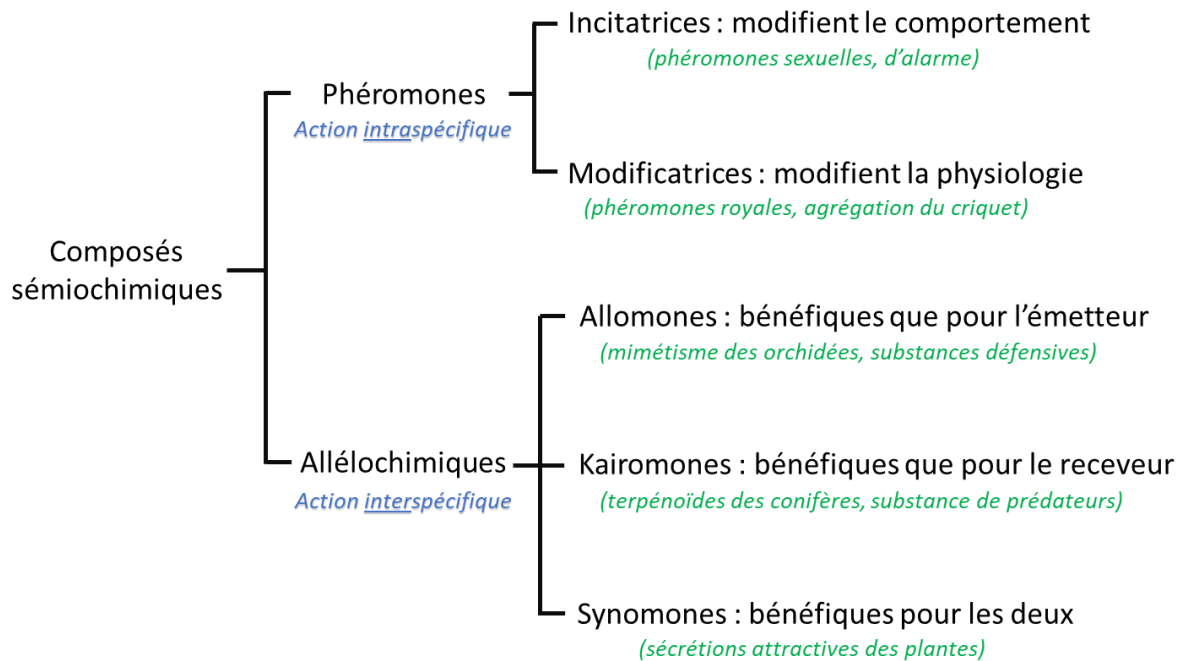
Composés sémiochimiques

Phéromones
Action intraspécifique

Incitatrices : modifient le comportement
(phéromones sexuelles, d'alarme)

Modificatrices : modifient la physiologie
(phéromones royales, agrégation du criquet)

Allélochimiques
Action interspécifique

Allomones : bénéfiques que pour l'émetteur
(mimétisme des orchidées, substances défensives)

Kairomones : bénéfiques que pour le receveur
(terpénoïdes des conifères, substance de prédateurs)

Synomones : bénéfiques pour les deux
(sécrétions attractives des plantes)